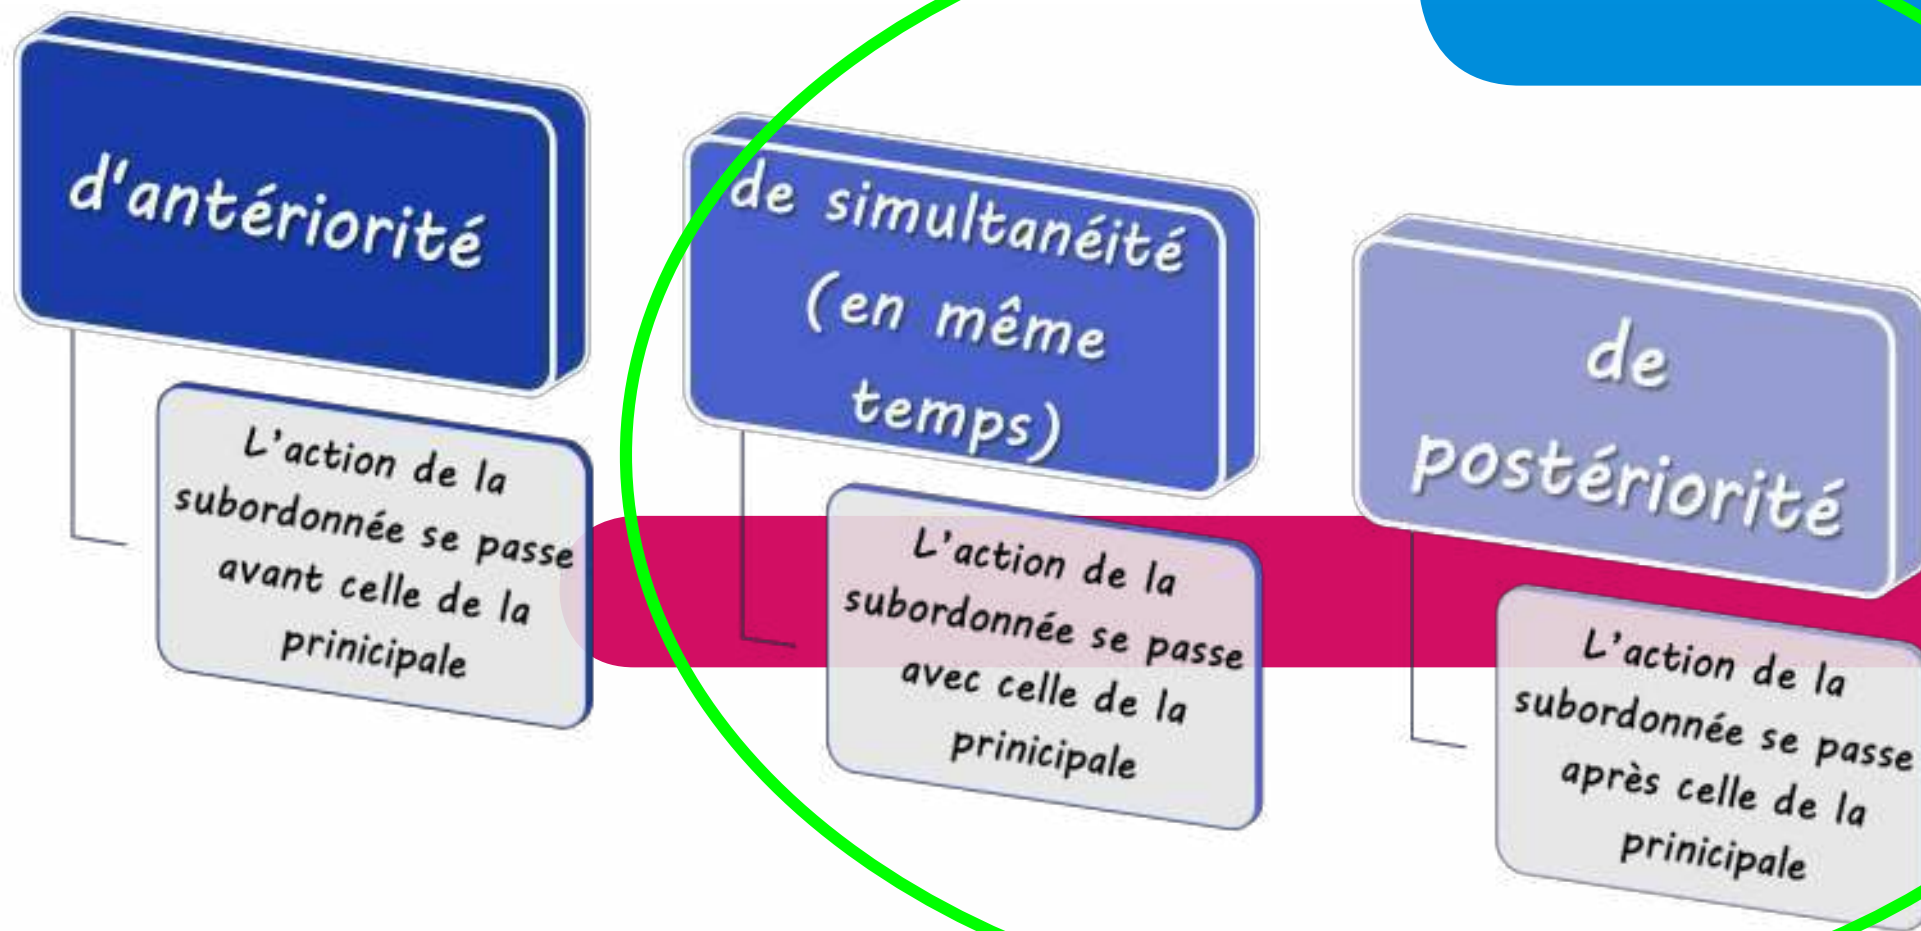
d'antériorité

L'action de la subordonnée se passe avant celle de la prinicipale

de simultanéité (en même temps)

L'action de la subordonnée se passe avec celle de la prinicipale

de postériorité

L'action de la subordonnée se passe après celle de la prinicipale